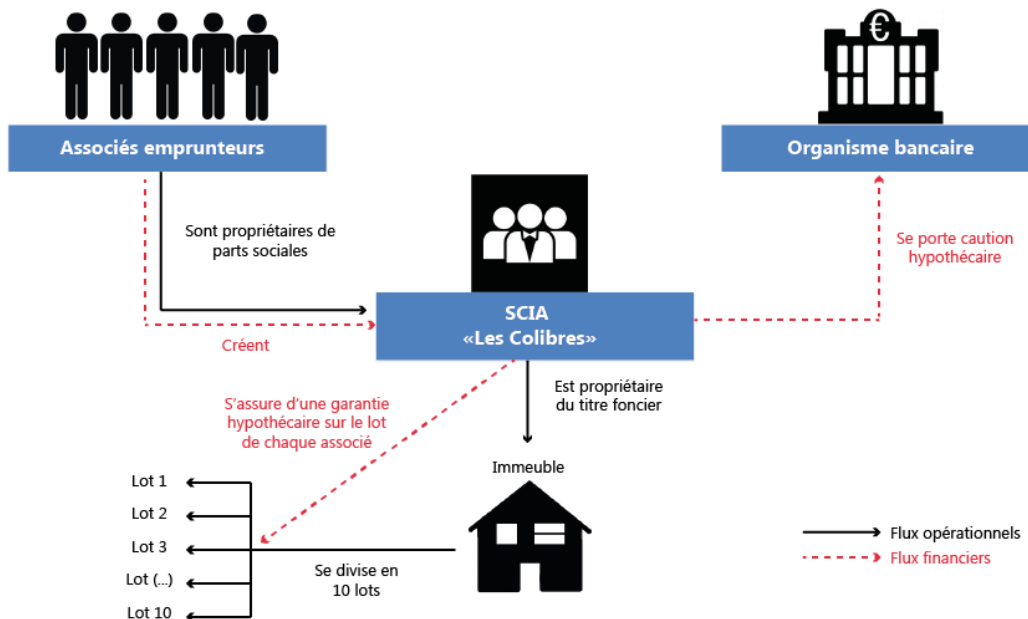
Associés emprunteurs

€

Organisme bancaire

Sont propriétaires de parts sociales

Se porte caution hypothécaire

SCIA
«Les Colibres»

Créent

S'assure d'une garantie hypothécaire sur le lot de chaque associé

Est propriétaire du titre foncier

Immeuble

Lot 1
Lot 2
Lot 3
Lot (...)
Lot 10

Se divise en 10 lots

Flux opérationnels
Flux financiers